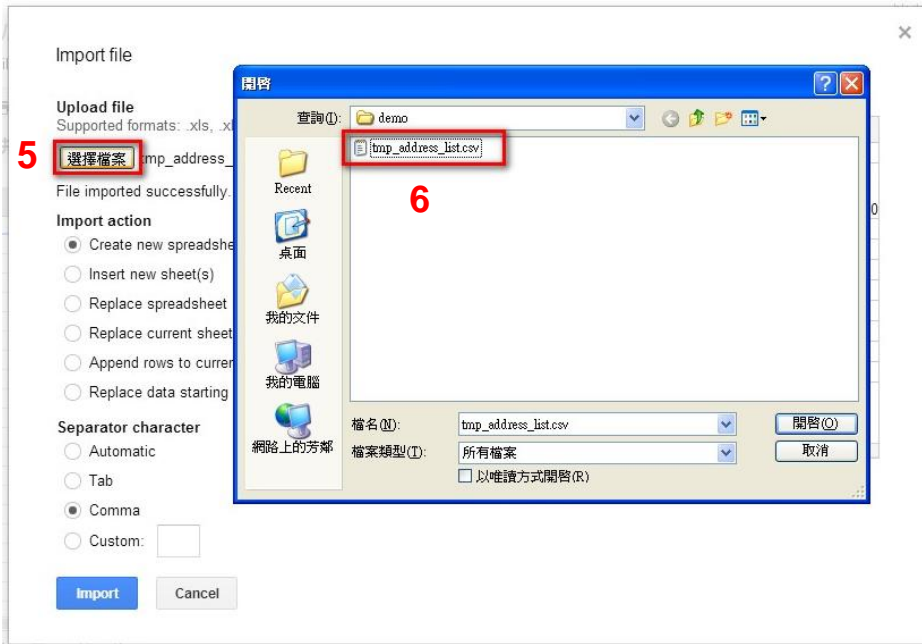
Import file

Upload file
Supported formats: .xls, .xl

5 選擇檔案 tmp_address_

File imported successfully.

Import action
Create new spreadshe
Insert new sheet(s)
Replace spreadsheet
Replace current sheet
Append rows to curren
Replace data starting

Separator character
Automatic
Tab
Comma
Custom:

Import Cancel

開啟

查詢(I): demo

tmp_address_list.csv

6

Recent
桌面
我的文件
我的電腦
網路上的芳鄰

檔名(N): tmp_address_list.csv
檔案類型(T): 所有檔案
以唯讀方式開啟(R)

開啟(O)
取消